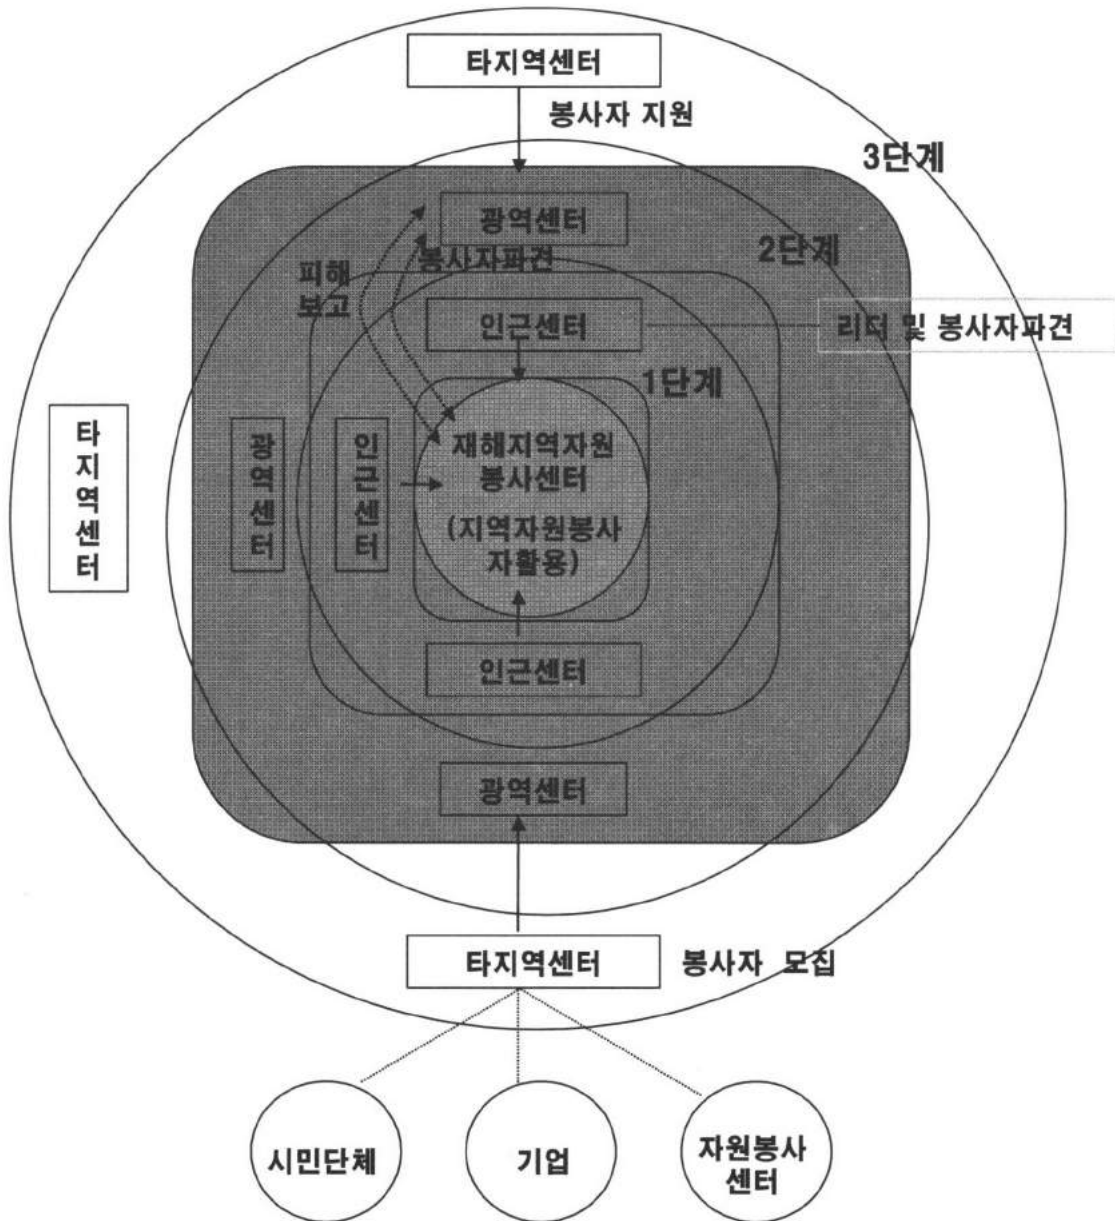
타지역센터

봉사자 지원

3단계

광역센터

2단계

봉사자파견

피해보고

인근센터

리더 및 봉사자파견

1단계

타지역센터

광역센터

인근센터

재해지역자원봉사센터

(지역자원봉사자활용)

인근센터

광역센터

타지역센터

봉사자 모집

시민단체

기업

자원봉사센터